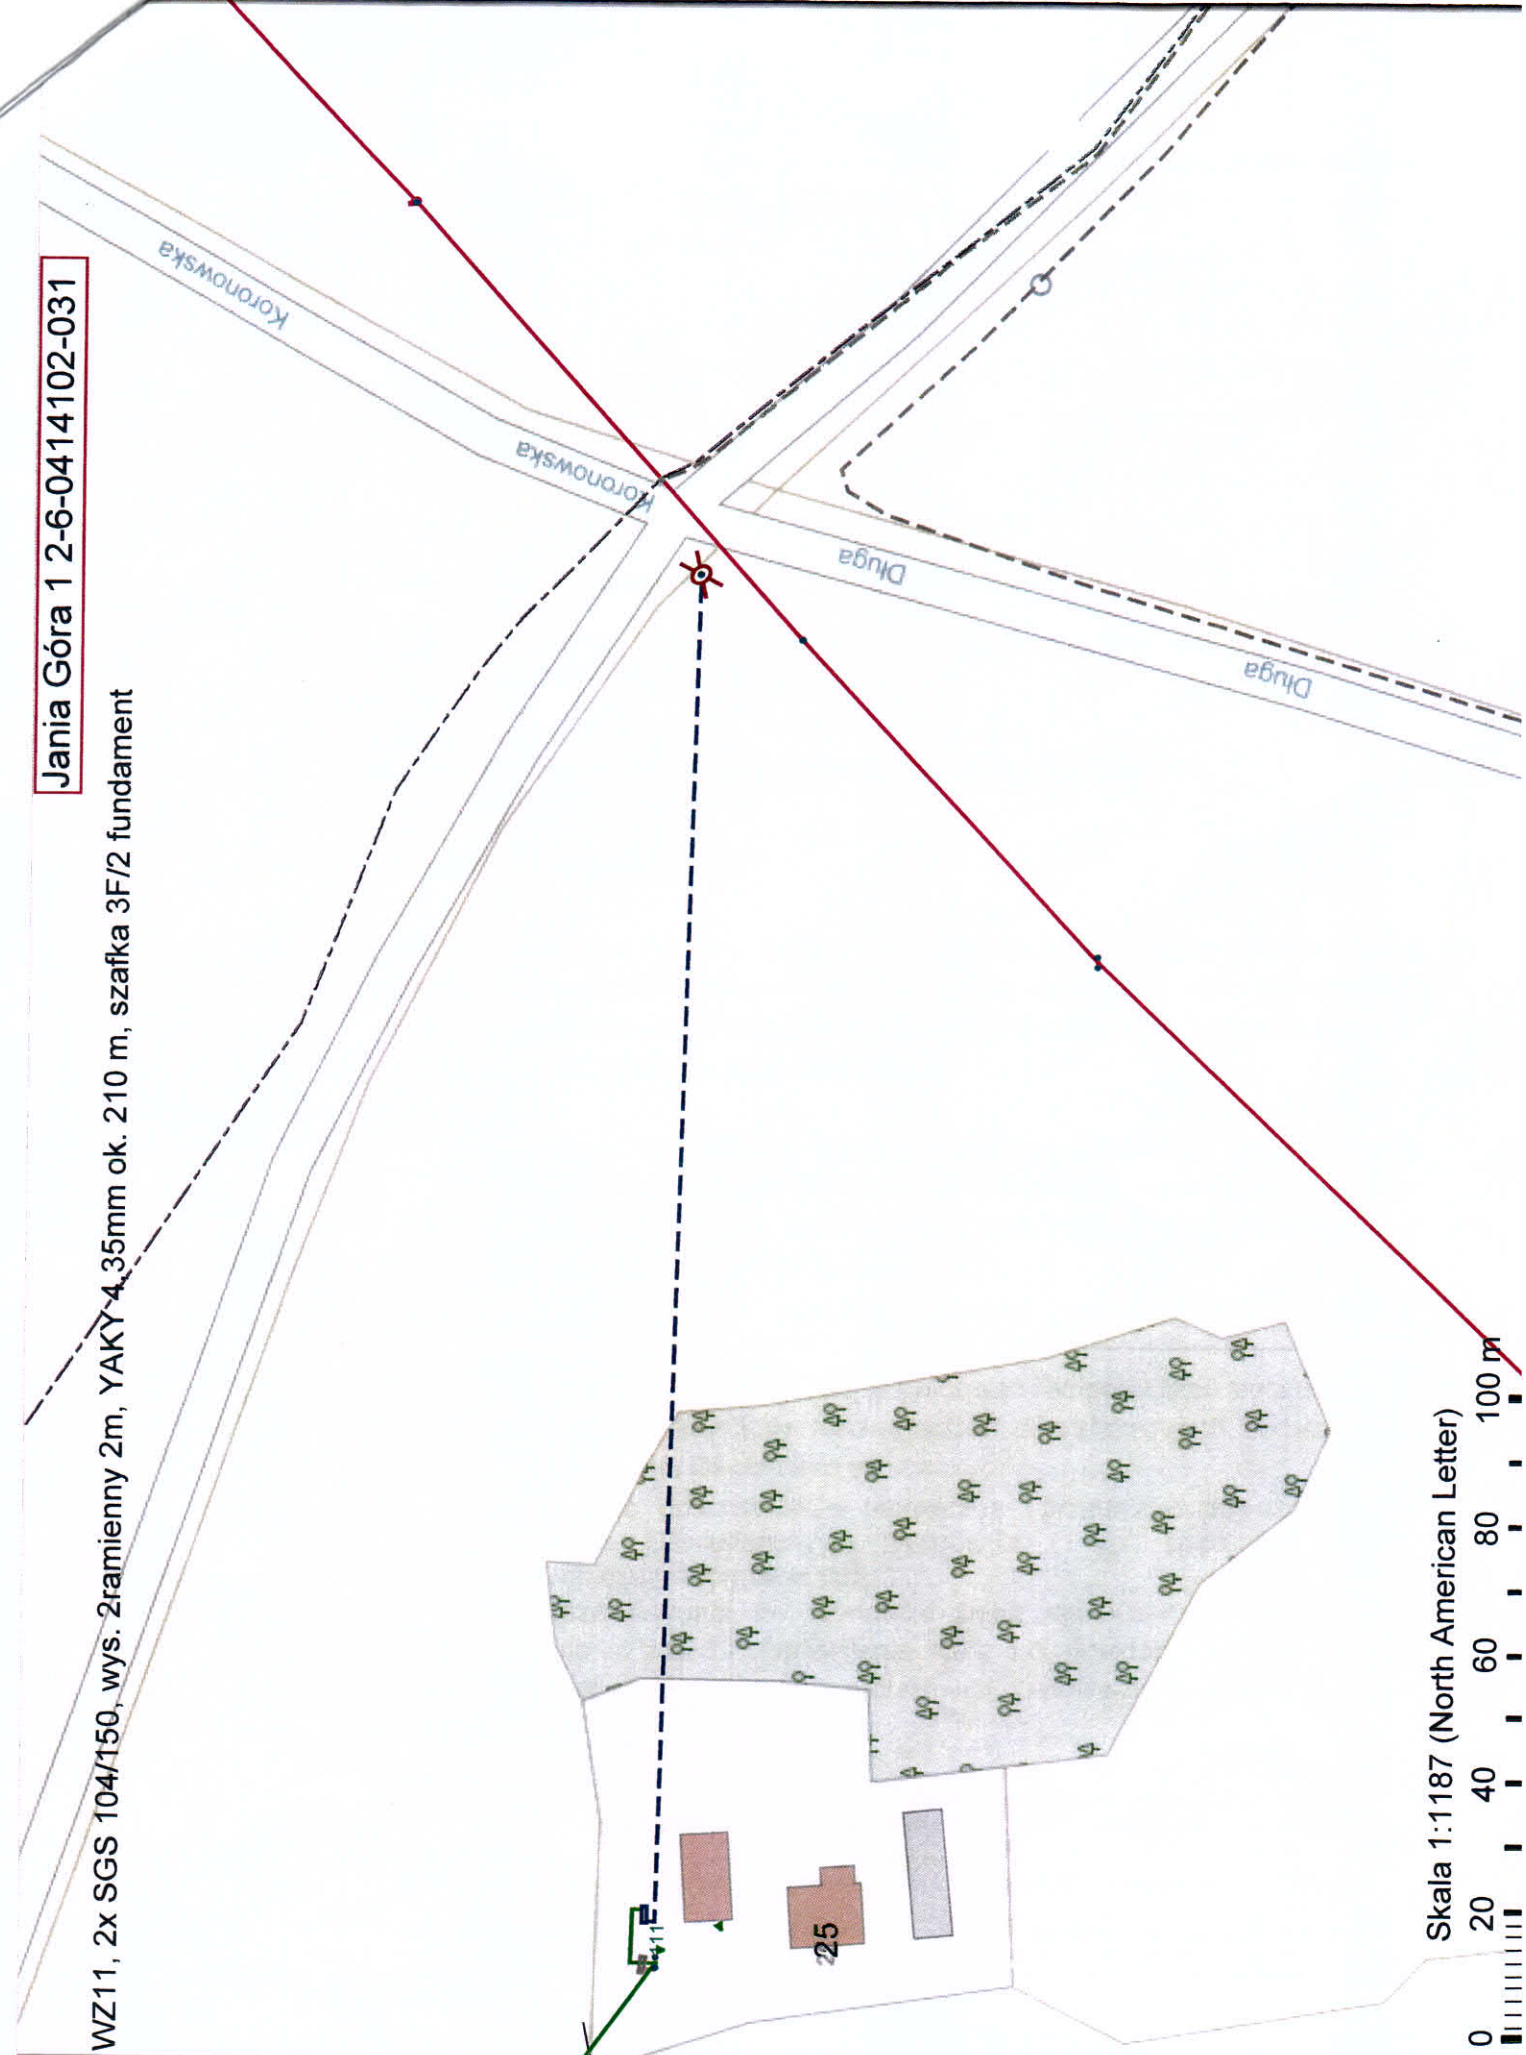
Jania Góra 1 2-6-0414102-031

WZ11, 2x SGS 104/150, wys. 2ramienny 2m, YAKY 4,35mm ok. 210 m, szafka 3F/2 fundament

Koronowska

Koronowska

Długa

Długa

25

Skala 1:1187 (North American Letter)

0 20 40 60 80 100 m